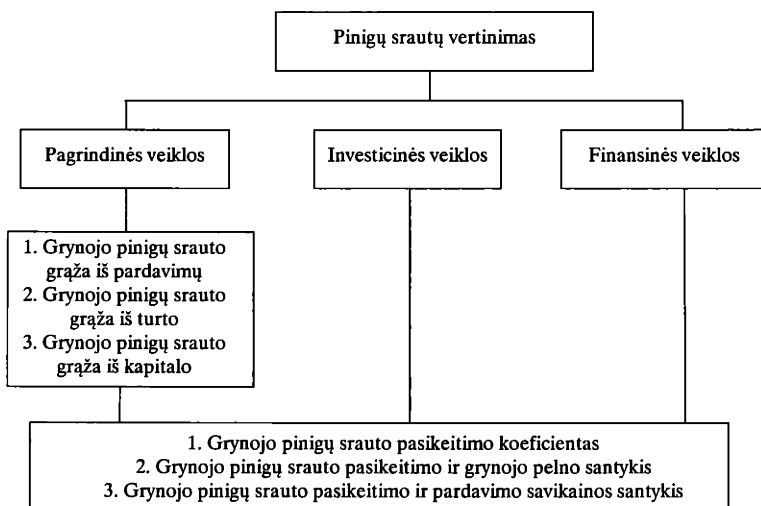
Pinigų srautų vertinimas

Pagrindinės veiklos

Investicinės veiklos

Finansinės veiklos

1. Grynojo pinigų srauto grąža iš pardavimų
2. Grynojo pinigų srauto grąža iš turto
3. Grynojo pinigų srauto grąža iš kapitalo

1. Grynojo pinigų srauto pasikeitimo koeficientas
2. Grynojo pinigų srauto pasikeitimo ir grynojo pelno santykis
3. Grynojo pinigų srauto pasikeitimo ir pardavimo savikainos santykis